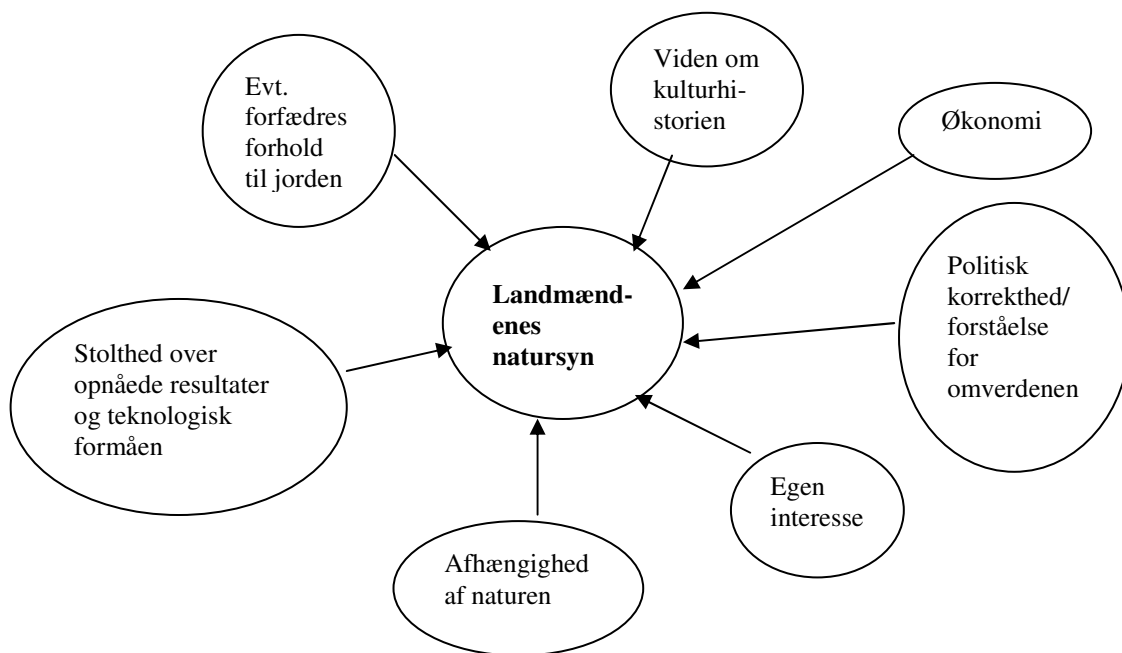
Evt. forfædres forhold til jorden

Viden om kulturhistorien

Økonomi

Landmændenes natursyn

Politisk korrekthed/ forståelse for omverdenen

Stolthed over opnåede resultater og teknologisk formåen

Egen interesse

Afhængighed af naturen